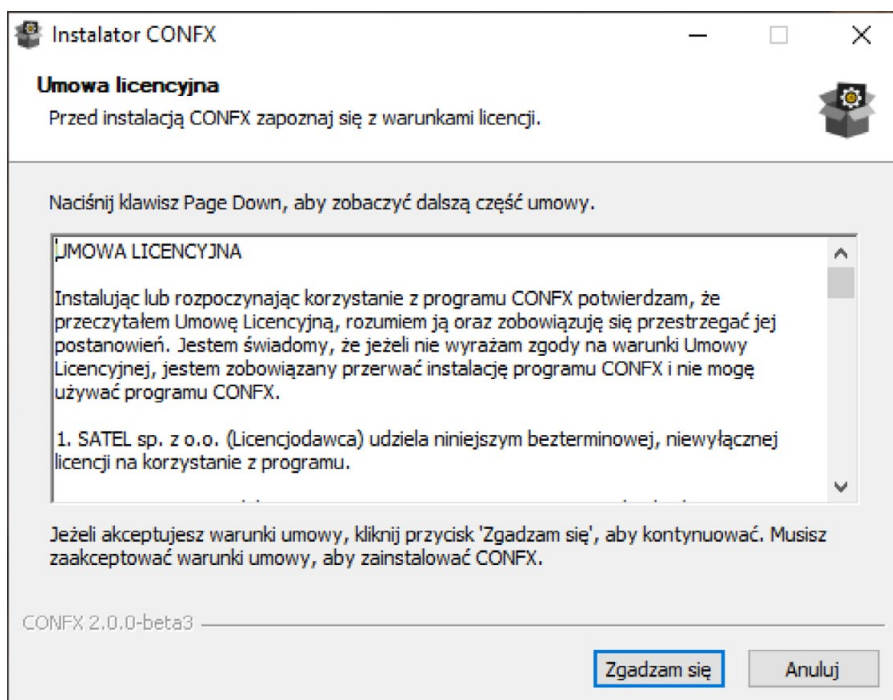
Instalator CONFX

Umowa licencyjna

Przed instalacją CONFX zapoznaj się z warunkami licencji.

Naciśnij klawisz Page Down, aby zobaczyć dalszą część umowy.

UMOWA LICENCYJNA

Instalując lub rozpoczynając korzystanie z programu CONFX potwierdzam, że przeczytałem Umowę Licencyjną, rozumiem ją oraz zobowiązuję się przestrzegać jej postanowień. Jestem świadomy, że jeżeli nie wyrażam zgody na warunki Umowy Licencyjnej, jestem zobowiązany przerwać instalację programu CONFX i nie mogę używać programu CONFX.

1. SATEL sp. z o.o. (Licencjodawca) udziela niniejszym bezterminowej, niewyłącznej licencji na korzystanie z programu.

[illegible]

Jeżeli akceptujesz warunki umowy, kliknij przycisk 'Zgadzam się', aby kontynuować. Musisz zaakceptować warunki umowy, aby zainstalować CONFX.

CONFX 2.0.0-beta3

Zgadzam się

Anuluj